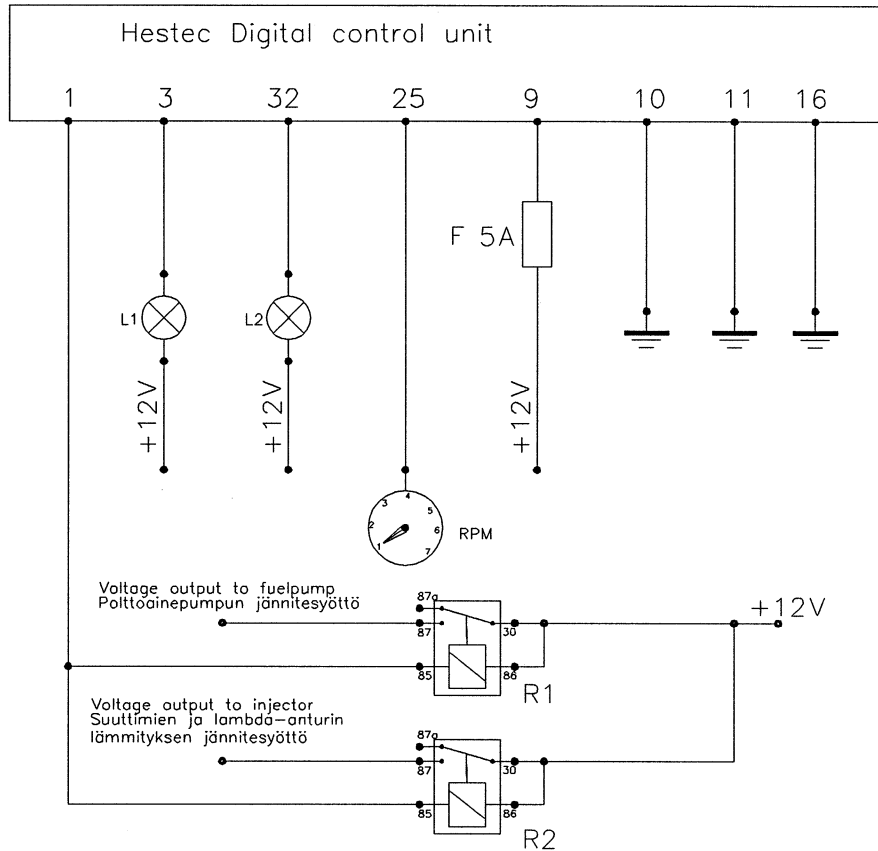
Hestec Digital control unit

1 3 32 25 9 10 11 16

F 5A

L1 L2

+12V +12V +12V

1 2 3 4 5 6 7

RPM

Voltage output to fuelpump
Polttoainepumpun jännitesyöttö

87a 87 30 85 86

+12V

R1

Voltage output to injector
Suuttimien ja lambda-anturin lämmityksen jännitesyöttö

87a 87 30 85 86

R2